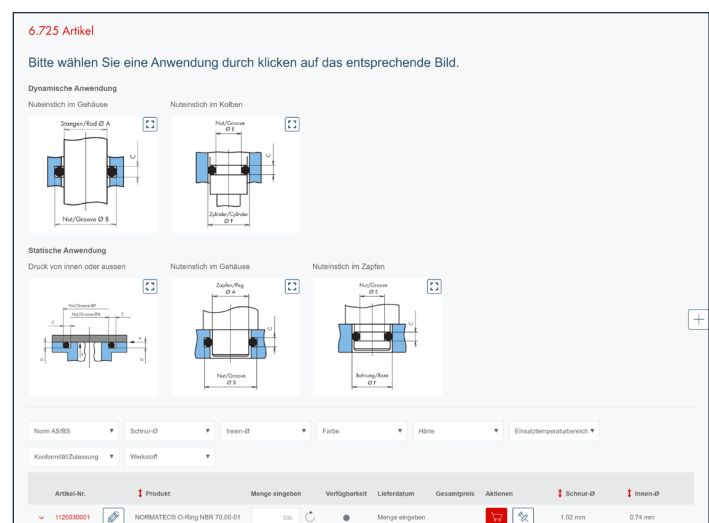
6.725 Artikel

Bitte wählen Sie eine Anwendung durch klicken auf das entsprechende Bild.

Dynamische Anwendung

Nuteinstich im Gehäuse

Stangen/Rod Ø A

C

Nut/Groove Ø B

Nuteinstich im Kolben

Nut/Groove Ø E

C

Zylinder/Cylinder Ø F

Statische Anwendung

Druck von innen oder aussen

Nut/Groove ØP

Nut/Groove ØH

C

C

Nuteinstich im Gehäuse

Zapfen/Peg Ø A

C

Nut/Groove Ø B

Nuteinstich im Zapfen

Nut/Groove Ø E

C

Bohrung/Bore Ø F

Norm AS/BS
Schnur-Ø
Innen-Ø
Farbe
Härte
Einsatztemperaturbereich
Konformität/Zulassung
Werkstoff

| Artikel-Nr. | Produkt | Menge eingeben | Verfügbarkeit | Lieferdatum | Gesamtpreis | Aktionen | Schnur-Ø | Innen-Ø |
|---|---|---|---|---|---|---|---|---|
| 1120030001 | NORMATEC® O-Ring NBR 70.00-01 | Stk. | | Menge eingeben | | | 1.02 mm | 0.74 mm |